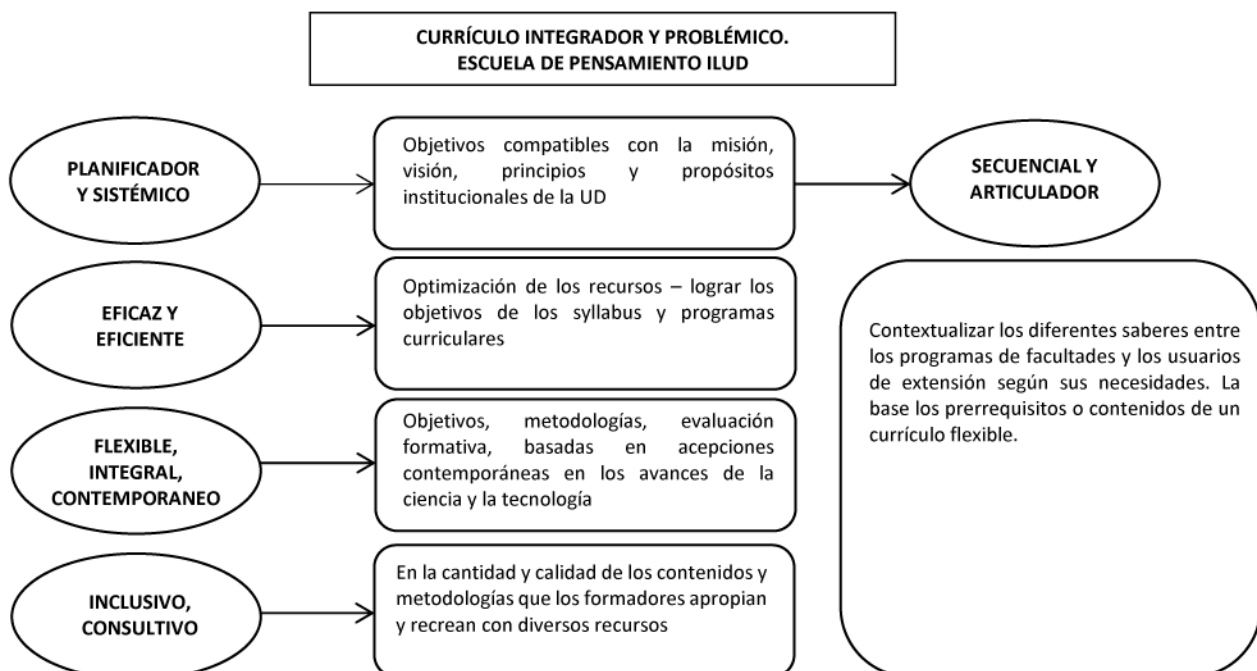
CURRÍCULO INTEGRADOR Y PROBLÉMICO.
ESCUELA DE PENSAMIENTO ILUD

PLANIFICADOR Y SISTÉMICO

Objetivos compatibles con la misión, visión, principios y propósitos institucionales de la UD

SECUENCIAL Y ARTICULADOR

EFICAZ Y EFICIENTE

Optimización de los recursos – lograr los objetivos de los syllabus y programas curriculares

Contextualizar los diferentes saberes entre los programas de facultades y los usuarios de extensión según sus necesidades. La base los prerrequisitos o contenidos de un currículo flexible.

FLEXIBLE, INTEGRAL, CONTEMPORANEO

Objetivos, metodologías, evaluación formativa, basadas en acepciones contemporáneas en los avances de la ciencia y la tecnología

INCLUSIVO, CONSULTIVO

En la cantidad y calidad de los contenidos y metodologías que los formadores apropian y recrean con diversos recursos